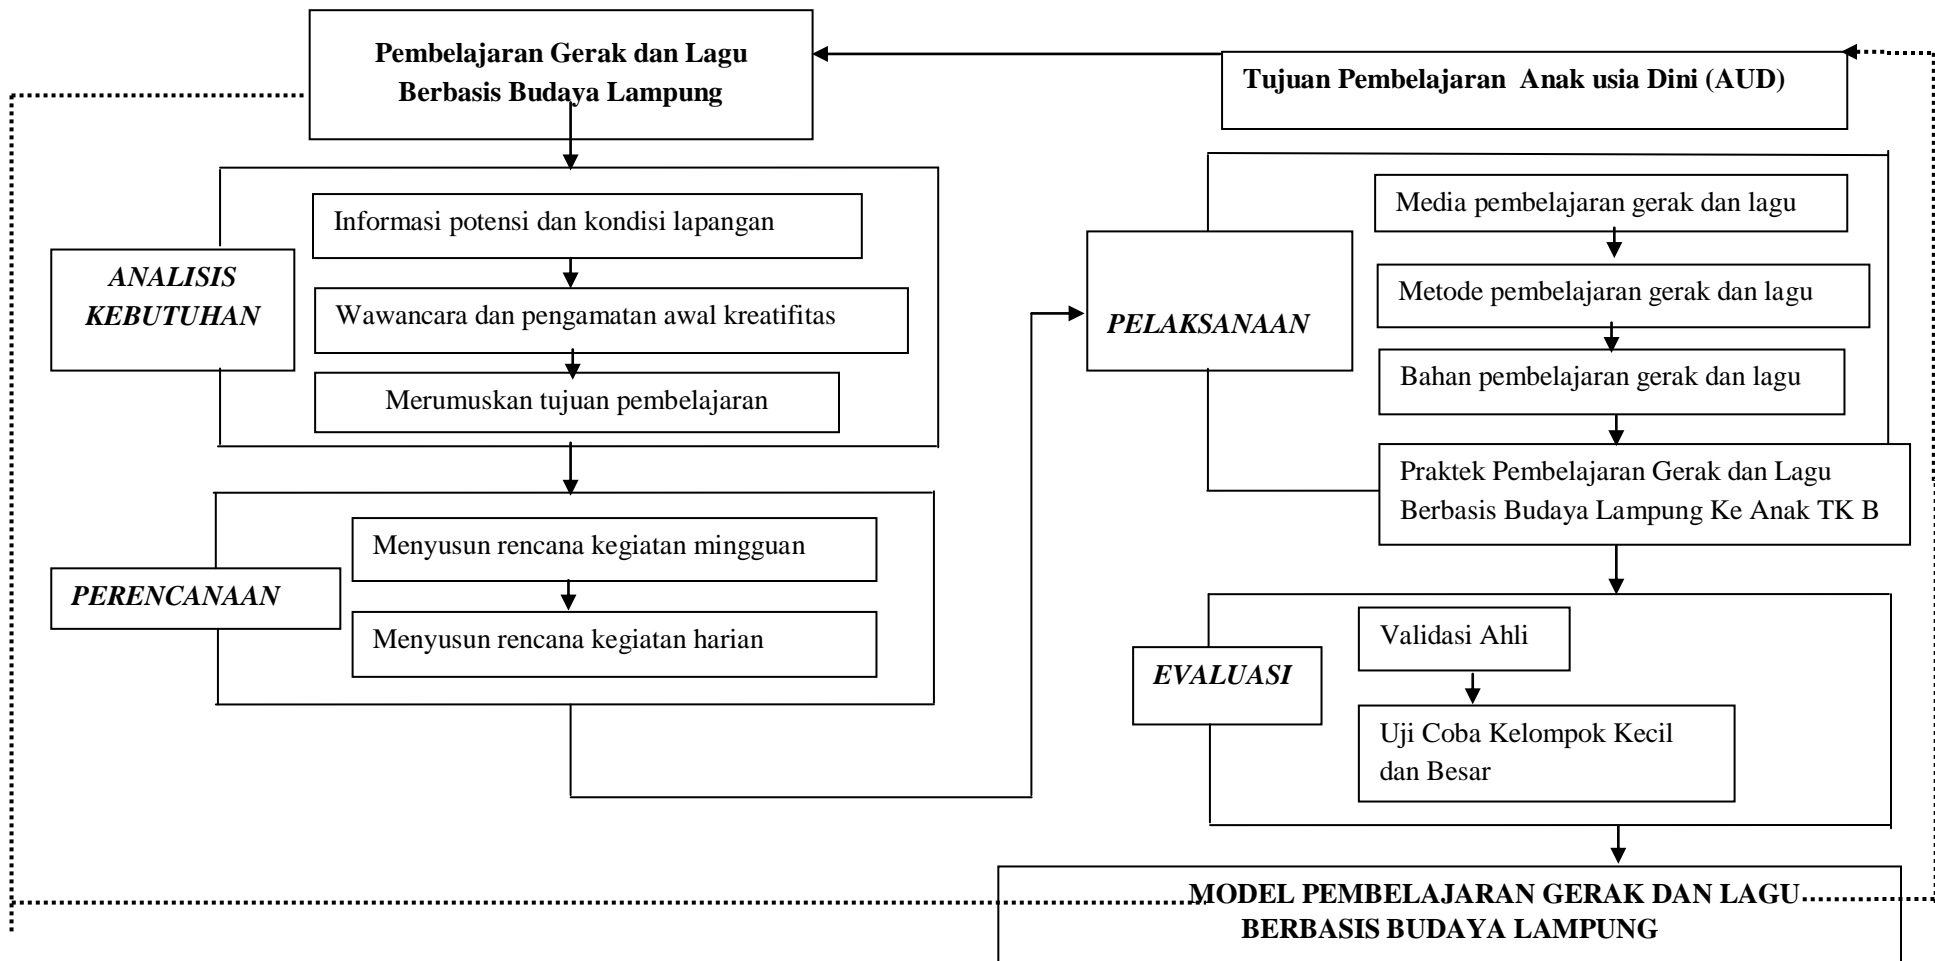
Pembelajaran Gerak dan Lagu Berbasis Budaya Lampung

Tujuan Pembelajaran Anak usia Dini (AUD)

ANALISIS KEBUTUHAN

Informasi potensi dan kondisi lapangan

Wawancara dan pengamatan awal kreatifitas

Merumuskan tujuan pembelajaran

PERENCANAAN

Menyusun rencana kegiatan mingguan

Menyusun rencana kegiatan harian

PELAKSANAAN

Media pembelajaran gerak dan lagu

Metode pembelajaran gerak dan lagu

Bahan pembelajaran gerak dan lagu

Praktek Pembelajaran Gerak dan Lagu Berbasis Budaya Lampung Ke Anak TK B

EVALUASI

Validasi Ahli

Uji Coba Kelompok Kecil dan Besar

MODEL PEMBELAJARAN GERAK DAN LAGU BERBASIS BUDAYA LAMPUNG